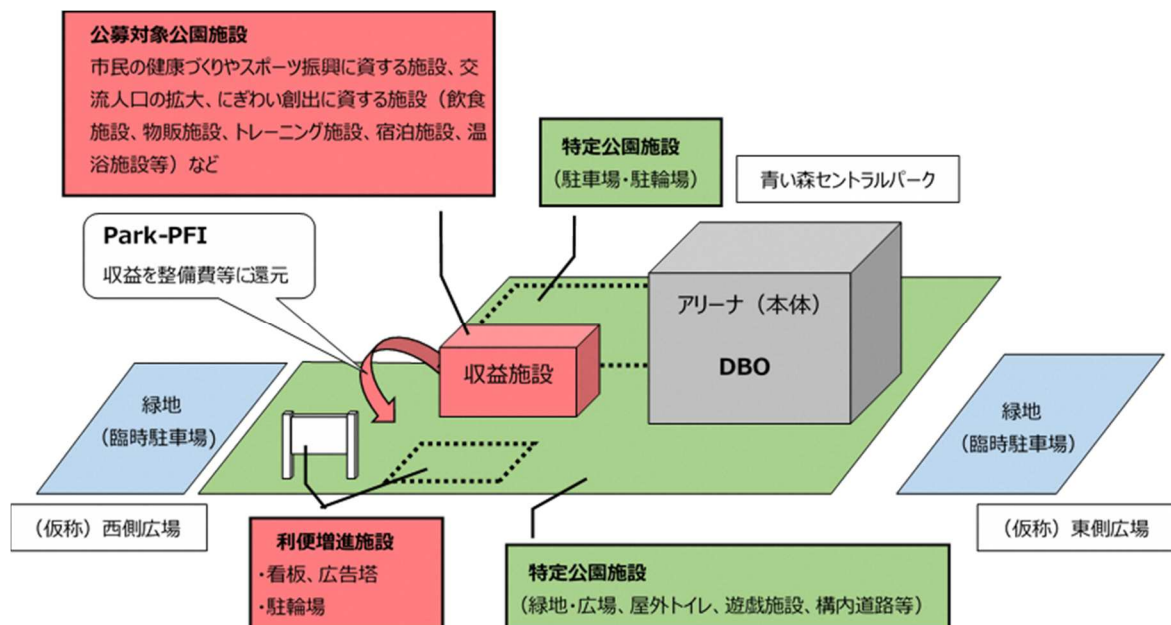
公募対象公園施設
市民の健康づくりやスポーツ振興に資する施設、交流人口の拡大、にぎわい創出に資する施設（飲食施設、物販施設、トレーニング施設、宿泊施設、温浴施設等）など

特定公園施設
（駐車場・駐輪場）

青い森セントラルパーク

Park-PFI
収益を整備費等に還元

アリーナ（本体）
DBO

収益施設

緑地
（臨時駐車場）

緑地
（臨時駐車場）

（仮称）西側広場

（仮称）東側広場

利便増進施設
・看板、広告塔
・駐輪場

特定公園施設
（緑地・広場、屋外トイレ、遊戯施設、構内道路等）